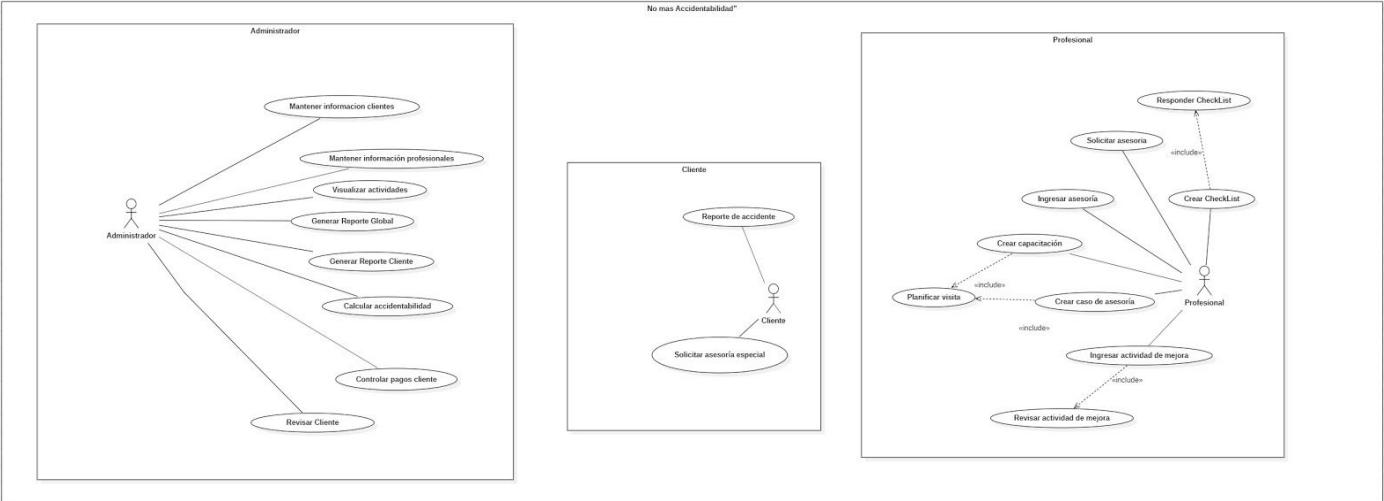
No mas Accidentabilidad"

Administrador

Mantener informacion clientes

Mantener información profesionales

Visualizar actividades

Generar Reporte Global

Generar Reporte Cliente

Calcular accidentabilidad

Controlar pagos cliente

Revisar Cliente

Administrador

Cliente

Reporte de accidente

Cliente

Solicitar asesoría especial

Profesional

Responder CheckList

«include»

Solicitar asesoría

Crear CheckList

Ingresar asesoría

Crear capacitación

«include»

Planificar visita

Crear caso de asesoría

Profesional

«include»

Ingresar actividad de mejora

«include»

Revisar actividad de mejora